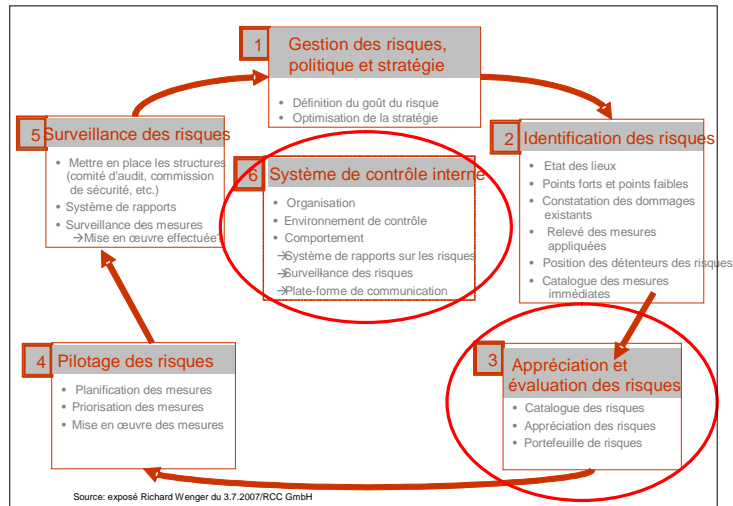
1 Gestion des risques, politique et stratégie

• Définition du goût du risque
• Optimisation de la stratégie

2 Identification des risques

• Etat des lieux
• Points forts et points faibles
• Constatation des dommages existants
• Relevé des mesures appliquées
• Position des détenteurs des risques
• Catalogue des mesures immédiates

5 Surveillance des risques

• Mettre en place les structures (comité d'audit, commission de sécurité, etc.)
• Système de rapports
• Surveillance des mesures
→Mise en œuvre effectuée?

6 Système de contrôle interne

• Organisation
• Environnement de contrôle
• Comportement
→Système de rapports sur les risques
→Surveillance des risques
→Plate-forme de communication

4 Pilotage des risques

• Planification des mesures
• Priorisation des mesures
• Mise en œuvre des mesures

3 Appréciation et évaluation des risques

• Catalogue des risques
• Appréciation des risques
• Portefeuille de risques

Source: exposé Richard Wenger du 3.7.2007/RCC GmbH